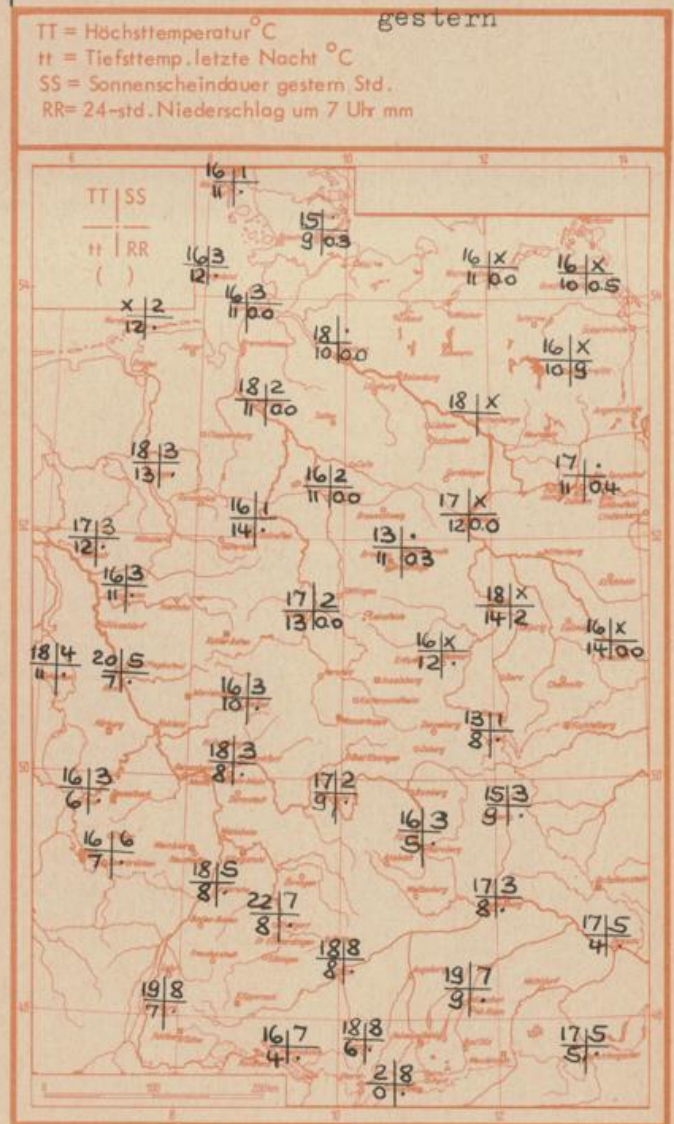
gestern

TT = Höchsttemperatur °C
tt = Tiefsttemp. letzte Nacht °C
SS = Sonnenscheindauer gestern Std.
RR = 24-std. Niederschlag um 7 Uhr mm

TT | SS
tt | RR
( )

16 | 1
11 | ·

15 | ·
9 | 0.3

16 | 3
12 | ·

16 | X
11 | 0.0

16 | X
10 | 0.5

16 | 3
11 | 0.0

X | 2
12 | ·

18 | ·
10 | 0.0

16 | X
10 | 9

18 | 2
11 | 0.0

18 | X

18 | 3
13 | ·

17 | ·
11 | 0.4

16 | 2
11 | 0.0

16 | 1
14 | ·

17 | X
12 | 0.0

17 | 3
12 | ·

13 | ·
11 | 0.3

16 | 3
11 | ·

18 | X
14 | 2

17 | 2
13 | 0.0

16 | X
14 | 0.0

18 | 4
11 | ·

20 | 5
7 | ·

16 | X
12 | ·

16 | 3
10 | ·

13 | 1
8 | ·

18 | 3
8 | ·

16 | 3
6 | ·

17 | 2
9 | ·

15 | 3
9 | ·

16 | 3
5 | ·

16 | 6
7 | ·

18 | 5
8 | ·

17 | 3
8 | ·

22 | 7
8 | ·

17 | 5
4 | ·

18 | 8
8 | ·

19 | 8
7 | ·

19 | 7
9 | ·

16 | 7
4 | ·

18 | 8
6 | ·

17 | 5
5 | ·

2 | 8
0 | ·